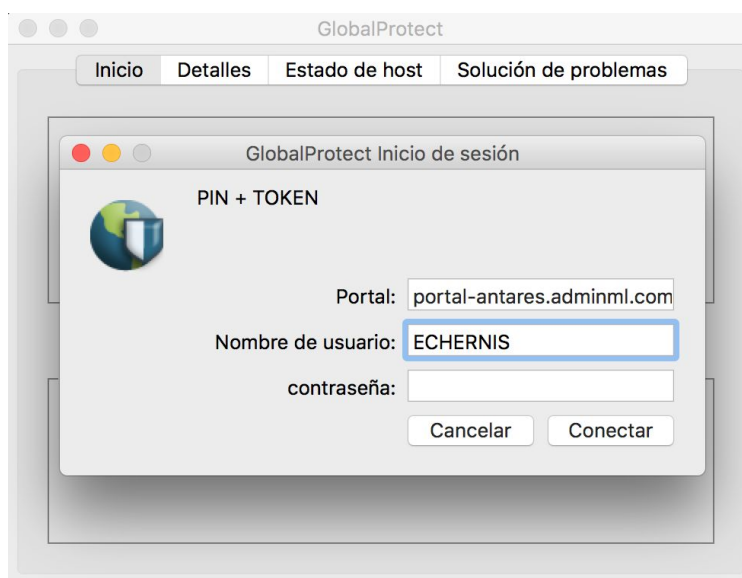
GlobalProtect

Inicio | Detalles | Estado de host | Solución de problemas

GlobalProtect Inicio de sesión

PIN + TOKEN

Portal: portal-antares.adminml.com

Nombre de usuario: ECHERNIS

contraseña:

Cancelar Conectar